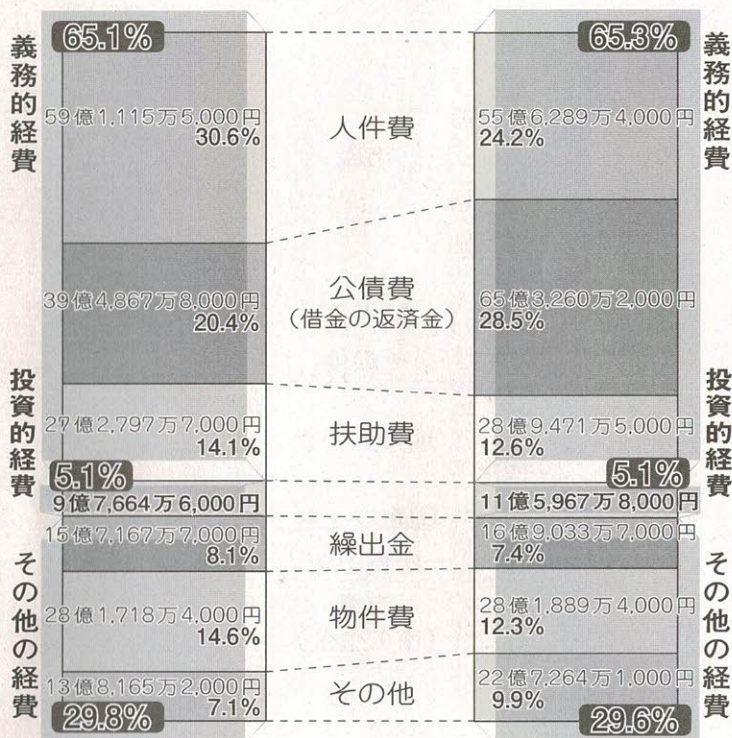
義務的経費

65.1%

59億1,115万5,000円
30.6%

39億4,867万8,000円
20.4%

27億2,797万7,000円
14.1%

投資的経費

5.1%

9億7,664万6,000円

その他の経費

15億7,167万7,000円
8.1%

28億1,718万4,000円
14.6%

13億8,165万2,000円
7.1%

29.8%

人件費

公債費
(借金の返済金)

扶助費

繰出金

物件費

その他

65.3%

義務的経費

55億6,289万4,000円
24.2%

65億3,260万2,000円
28.5%

28億9,471万5,000円
12.6%

投資的経費

5.1%

11億5,967万8,000円

その他の経費

16億9,033万7,000円
7.4%

28億1,889万4,000円
12.3%

22億7,264万1,000円
9.9%

29.6%